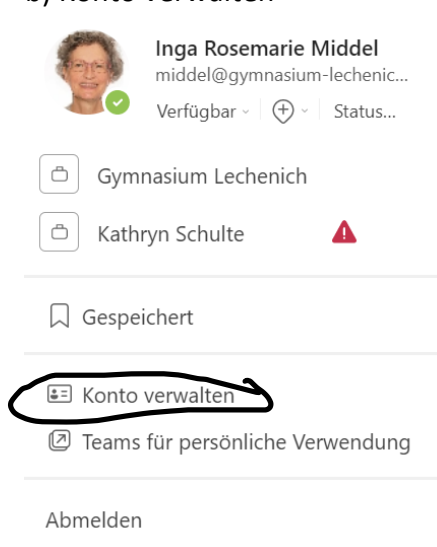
b) Konto verwalten

Inga Rosemarie Middel
middel@gymnasium-lechenic...
Verfügbar ⌄ Status...

Gymnasium Lechenich

Kathryn Schulte

Gespeichert

Konto verwalten

Teams für persönliche Verwendung

Abmelden